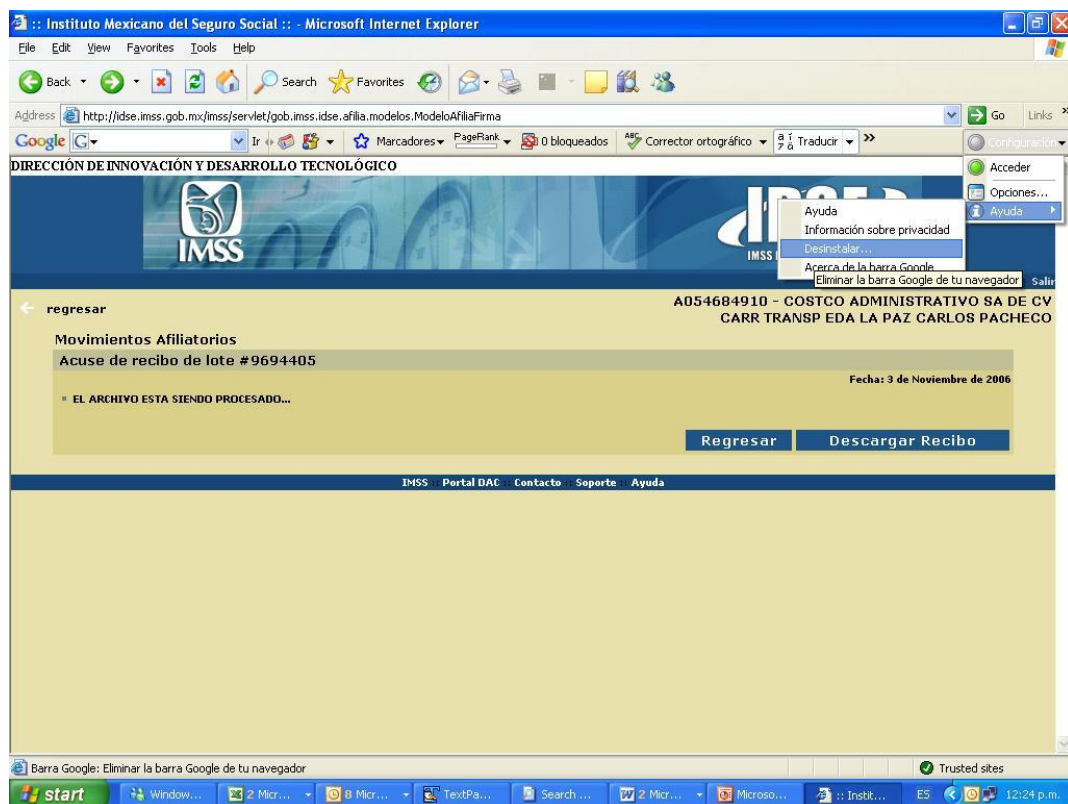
:: Instituto Mexicano del Seguro Social :: - Microsoft Internet Explorer

File Edit View Favorites Tools Help

Back Search Favorites

Address http://idse.imss.gob.mx/imss/servlet/gob.imss.idse.afilia.modelos.ModeloAfiliaFirma Go Links

Google G Ir Marcadores PageRank 0 bloqueados Corrector ortográfico Traducir Configuración

DIRECCIÓN DE INNOVACIÓN Y DESARROLLO TECNOLÓGICO

IMSS

IMSS

Acceder
Opciones...
Ayuda

Ayuda
Información sobre privacidad
Desinstalar...
Acerca de la barra Google
Eliminar la barra Google de tu navegador

Salir

regresar

A054684910 - COSTCO ADMINISTRATIVO SA DE CV
CARR TRANSP EDA LA PAZ CARLOS PACHECO

Movimientos Afiliatorios

Acuse de recibo de lote #9694405

Fecha: 3 de Noviembre de 2006

EL ARCHIVO ESTA SIENDO PROCESADO...

Regresar Descargar Recibo

IMSS Portal DAC Contacto Soporte Ayuda

Barra Google: Eliminar la barra Google de tu navegador

Trusted sites

start Window... 2 Micr... 8 Micr... TextPa... Search ... 2 Micr... Microso... :: Instit... ES 12:24 p.m.